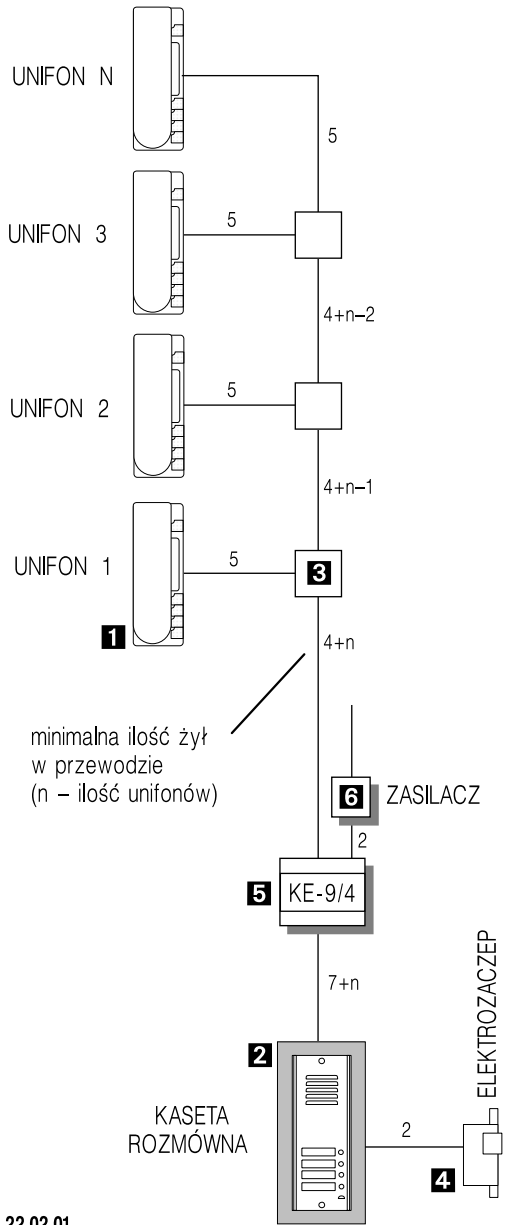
UNIFON N

5

UNIFON 3

5

4+n–2

UNIFON 2

5

4+n–1

UNIFON 1

5

3

1

4+n

minimalna ilość żył w przewodzie (n – ilość unifonów)

6 ZASILACZ

2

5 KE-9/4

7+n

2

KASETA ROZMÓWNA

2

ELEKTROZACZEP

4

22.02.01